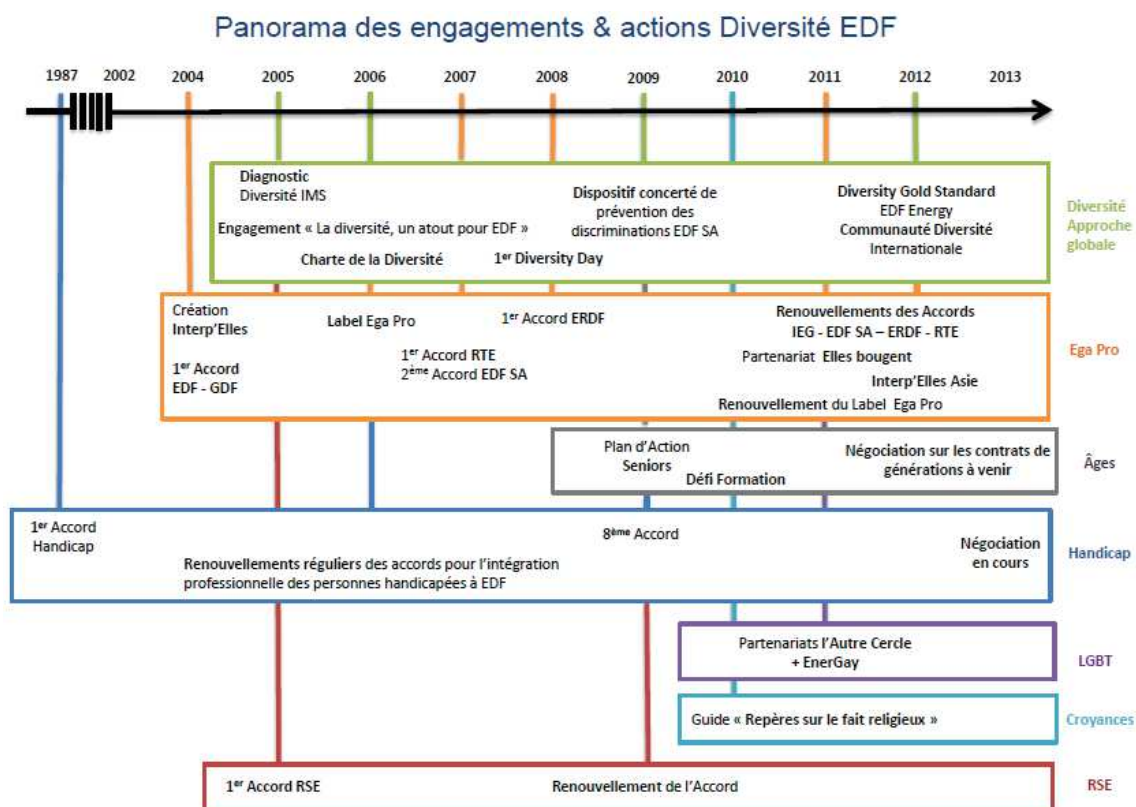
Panorama des engagements & actions Diversité EDF

1987 2002 2004 2005 2006 2007 2008 2009 2010 2011 2012 2013

Diagnostic Diversité IMS

Engagement « La diversité, un atout pour EDF »

Charte de la Diversité

1er Diversity Day

Dispositif concerté de prévention des discriminations EDF SA

Diversity Gold Standard EDF Energy

Communauté Diversité Internationale

Diversité Approche globale

Création Interp'Elles

1er Accord EDF - GDF

Label Ega Pro

1er Accord RTE
2ème Accord EDF SA

1er Accord ERDF

Renouvellements des Accords IEG - EDF SA – ERDF - RTE

Partenariat Elles bougent

Interp'Elles Asie

Renouvellement du Label Ega Pro

Ega Pro

Plan d'Action Seniors

Défi Formation

Négociation sur les contrats de générations à venir

Âges

1er Accord Handicap

8ème Accord

Renouvellements réguliers des accords pour l'intégration professionnelle des personnes handicapées à EDF

Négociation en cours

Handicap

Partenariats l'Autre Cercle + EnerGay

LGBT

Guide « Repères sur le fait religieux »

Croyances

1er Accord RSE

Renouvellement de l'Accord

RSE